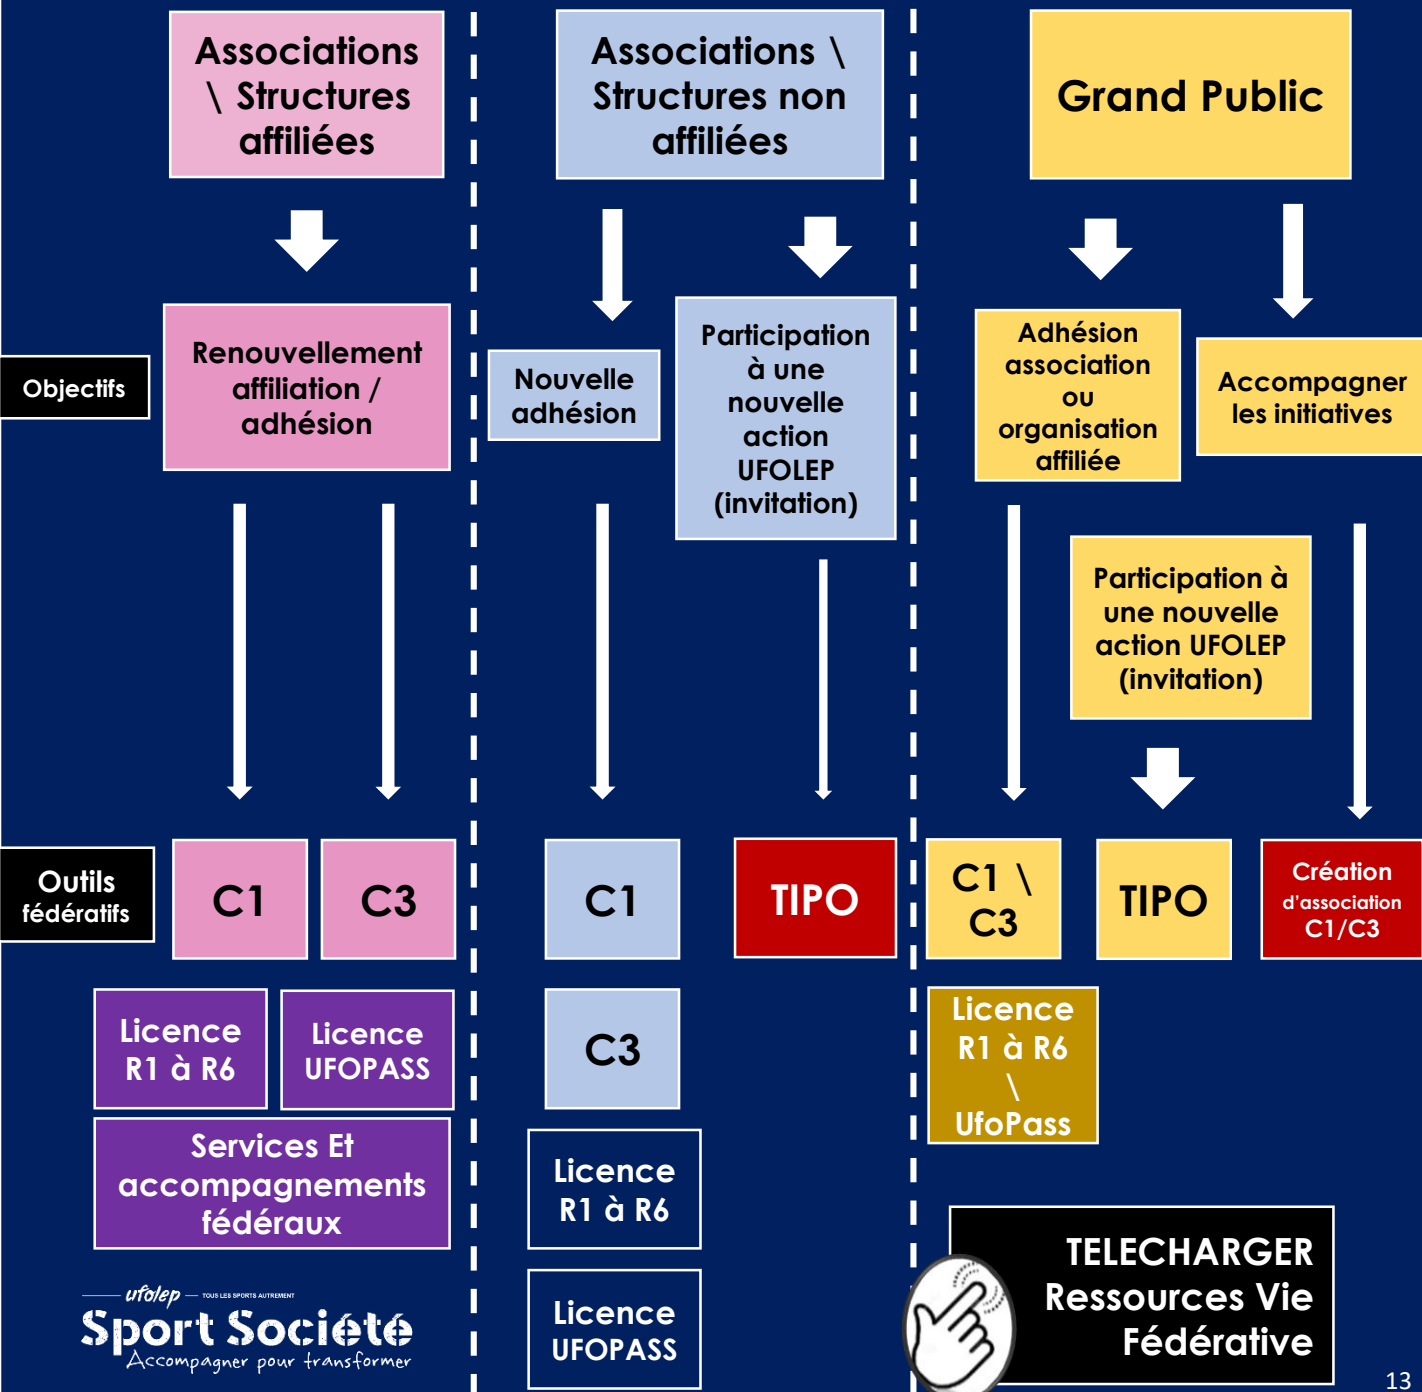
Associations \ Structures affiliées

Associations \ Structures non affiliées

Grand Public

Objectifs

Renouvellement affiliation / adhésion

Nouvelle adhésion

Participation à une nouvelle action UFOLEP (invitation)

Adhésion association ou organisation affiliée

Accompagner les initiatives

Participation à une nouvelle action UFOLEP (invitation)

Outils fédératifs

C1

C3

C1

TIPO

C1 \ C3

TIPO

Création d'association C1/C3

Licence R1 à R6

Licence UFOPASS

C3

Licence R1 à R6 \ UfoPass

Services Et accompagnements fédéraux

Licence R1 à R6

Licence UFOPASS

TELECHARGER Ressources Vie Fédérative

ufolep — TOUS LES SPORTS AUTREMENT
Sport Société
Accompagner pour transformer

13